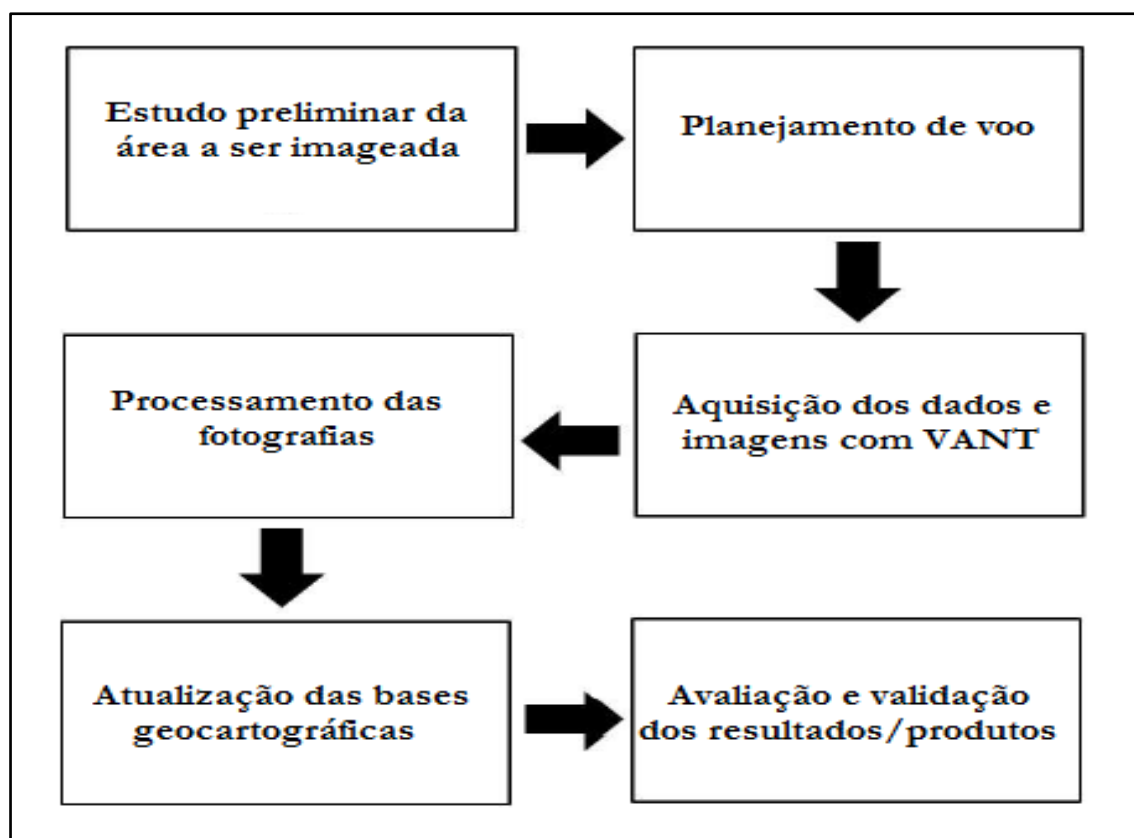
Estudo preliminar da área a ser imageada

Planejamento de voo

Aquisição dos dados e imagens com VANT

Processamento das fotografias

Atualização das bases geocartográficas

Avaliação e validação dos resultados/produtos